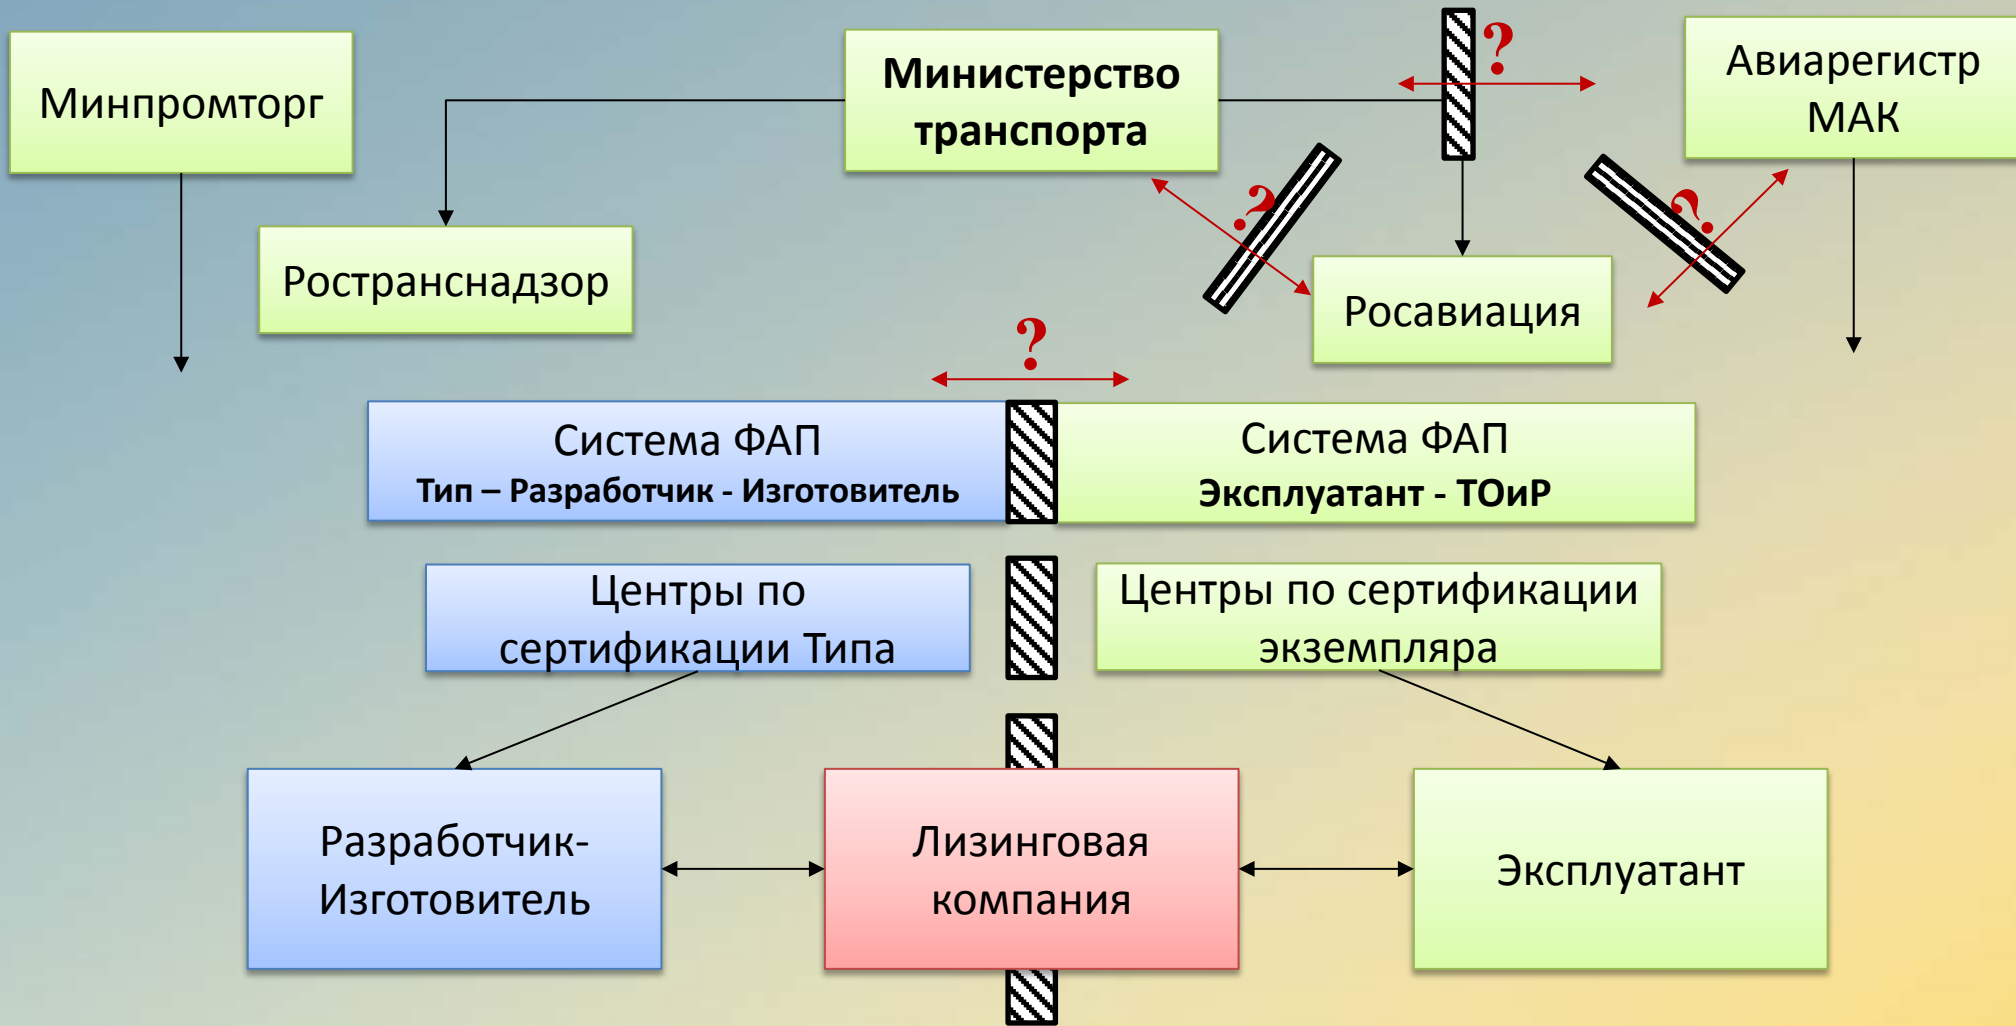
Минпромторг

Министерство транспорта

?

Авиарегистр МАК

Ространснадзор

?

?

Росавиация

?

Система ФАП
Тип – Разработчик - Изготовитель

Система ФАП
Эксплуатант - ТОиР

Центры по сертификации Типа

Центры по сертификации экземпляра

Разработчик-Изготовитель

Лизинговая компания

Эксплуатант